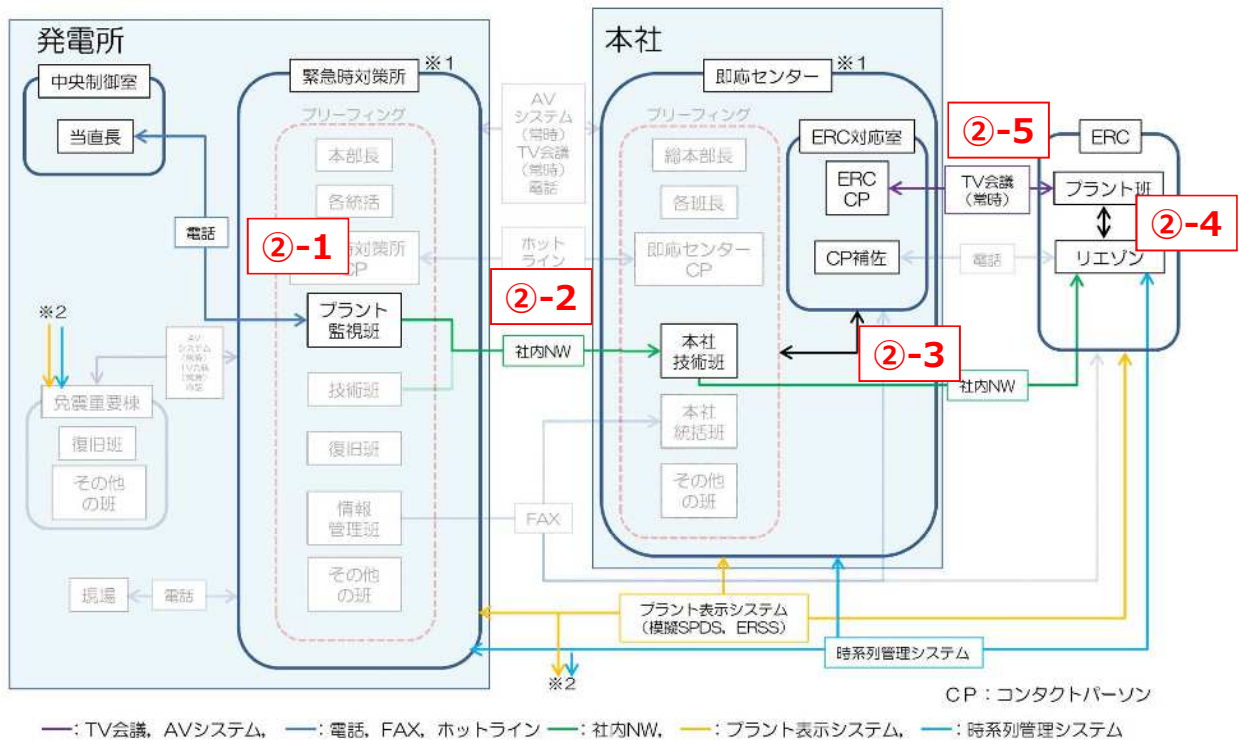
発電所

中央制御室

当直長

緊急時対策所 ※1

ブリーフィング

本部長

各統括

②-1

時対策所 CP

電話

プラント 監視班

技術班

復旧班

情報 管理班

その他 の班

※2

AV システム (常時) TV会議 (常時) 電話

免震重要棟

復旧班

その他 の班

現場

電話

AV システム (常時) TV会議 (常時) 電話

ホット ライン

②-2

社内NW

FAX

本社

即応センター ※1

ブリーフィング

総本部長

各班長

即応センター CP

本社 技術班

本社 統括班

その他 の班

ERC対応室

ERC CP

CP補佐

②-5

TV会議 (常時)

電話

②-3

社内NW

ERC

プラント班

リエゾン

②-4

プラント表示システム (模擬SPDS、ERSS)

時系列管理システム

※2

CP：コンタクトパーソン

—：TV会議，AVシステム，—：電話，FAX，ホットライン —：社内NW，—：プラント表示システム，—：時系列管理システム